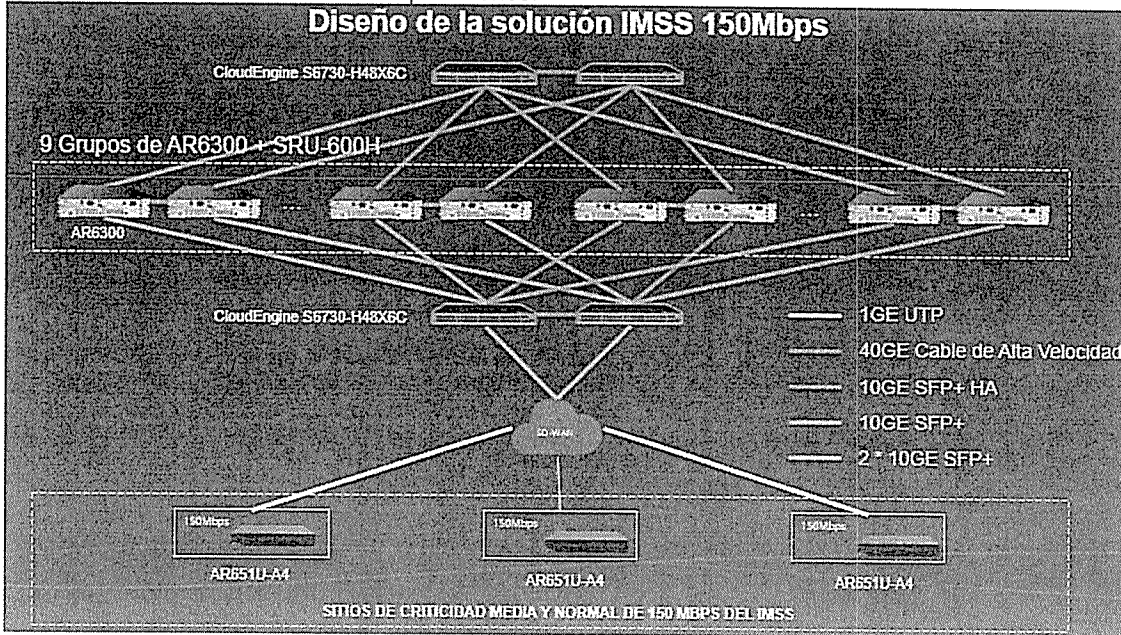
Diseño de la solución IMSS 150Mbps

CloudEngine S6730-H48X6C

9 Grupos de AR6300 + SRU-600H

AR6300

CloudEngine S6730-H48X6C

1GE UTP

40GE Cable de Alta Velocidad

10GE SFP+ HA

10GE SFP+

2 * 10GE SFP+

SD-WAN

150Mbps

AR651U-A4

150Mbps

AR651U-A4

150Mbps

AR651U-A4

SITIOS DE CRITICIDAD MEDIA Y NORMAL DE 150 MBPS DEL IMSS